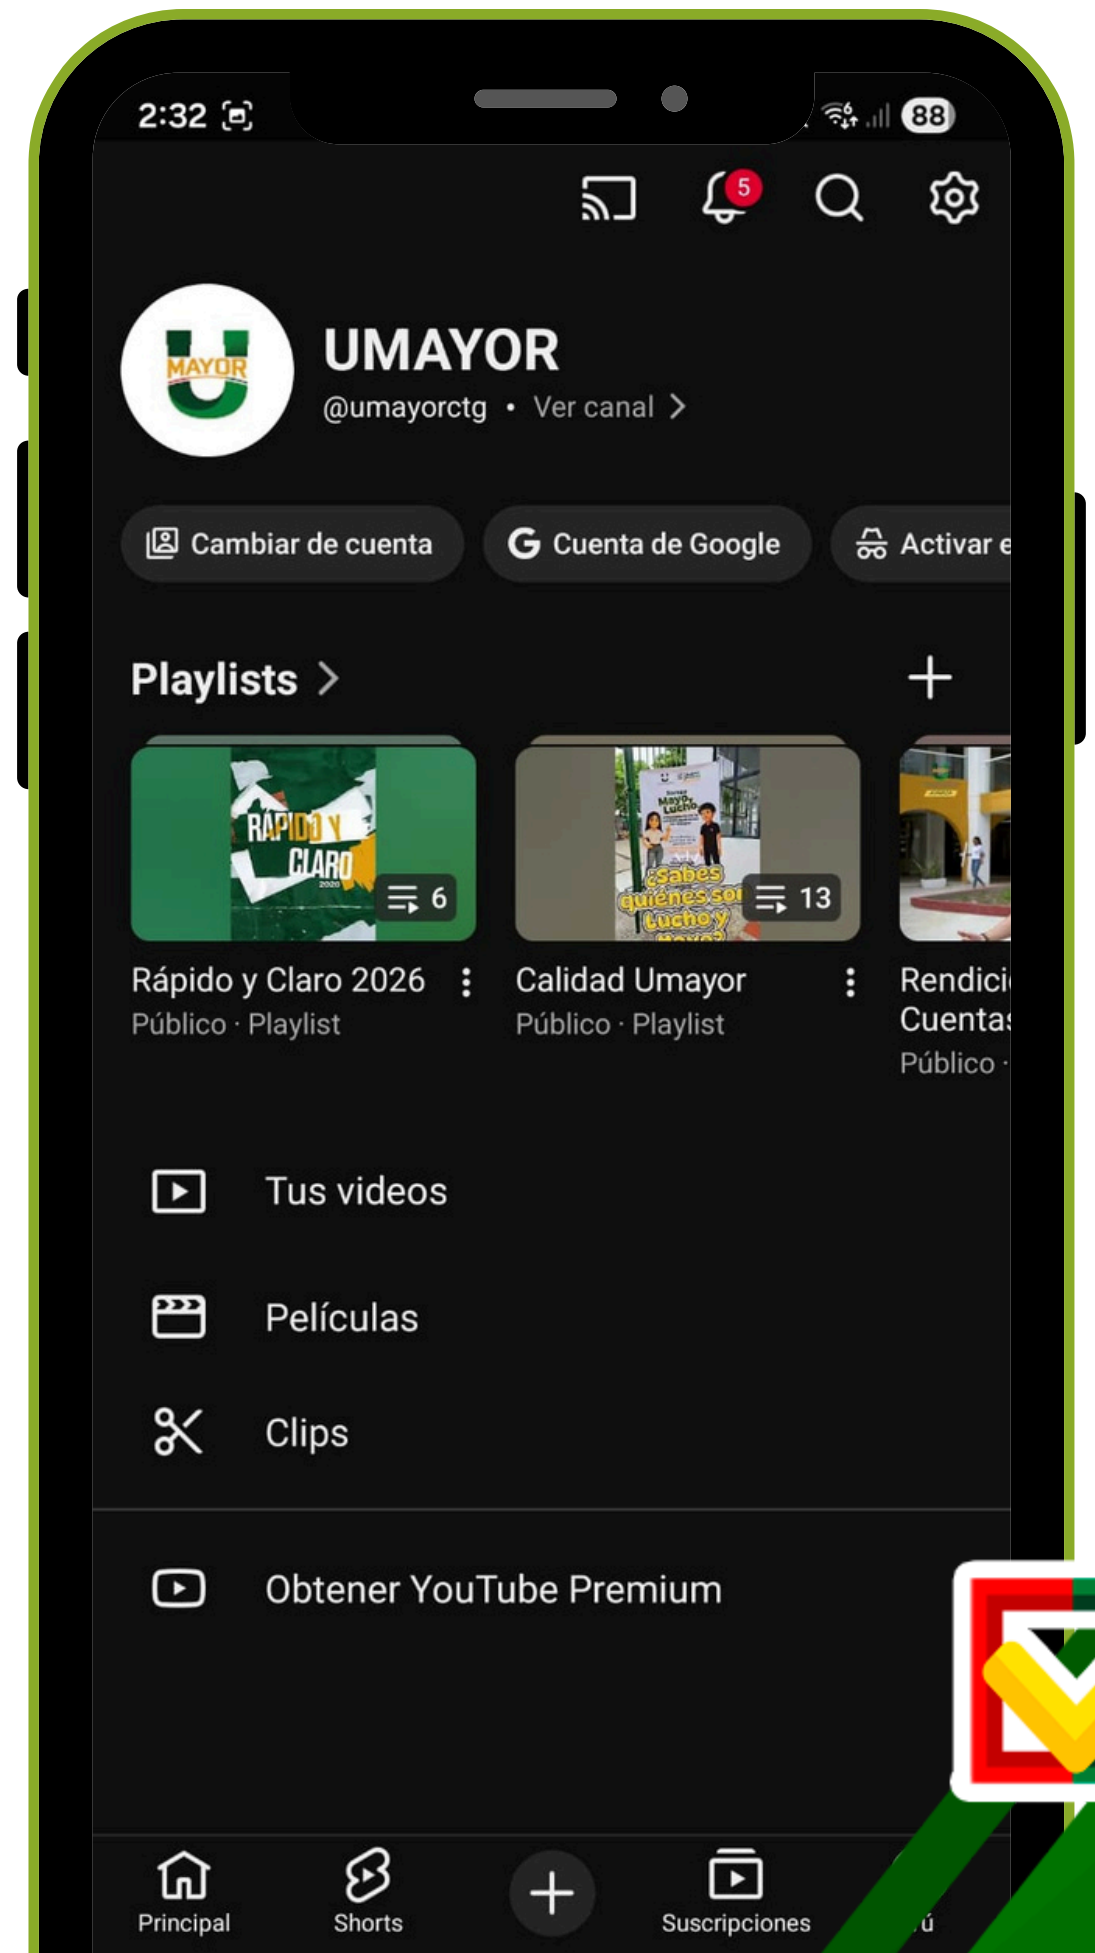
2:32

88

5

MAYOR

UMAYOR

@umayorctg • Ver canal >

Cambiar de cuenta

Cuenta de Google

Activar e

Playlists >

RÁPIDO Y CLARO 2026

6

¿Sabes quiénes son Lucho y Mayo?

13

Rápido y Claro 2026

Público · Playlist

Calidad Umayor

Público · Playlist

Rendici Cuentas

Público ·

Tus videos

Películas

Clips

Obtener YouTube Premium

Principal

Shorts

Suscripciones

ú